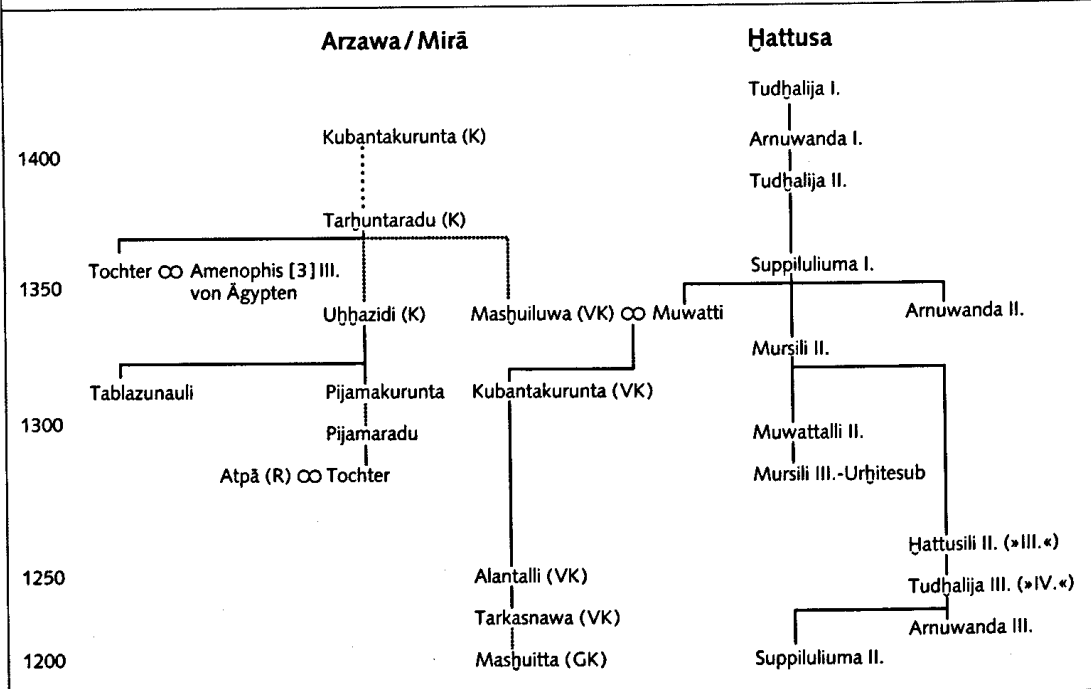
Arzawa / Mirā

Ḫattusa

Tudḫalija I.

Arnuwanda I.

1400

Kubantakurunta (K)

Tudḫalija II.

Tarḫuntaradu (K)

Tochter ∞ Amenophis [3] III. von Ägypten

Suppiluliuma I.

1350

Uḫḫazidi (K)

Masḫuiluwa (VK) ∞ Muwatti

Arnuwanda II.

Mursili II.

Tablazunauli

Pijamakurunta

Kubantakurunta (VK)

1300

Pijamaradu

Muwattalli II.

Atpā (R) ∞ Tochter

Mursili III.-Urḫitesub

Ḫattusili II. (»III.«)

1250

Alantalli (VK)

Tudḫalija III. (»IV.«)

Tarkasnawa (VK)

Arnuwanda III.

1200

Masḫuitta (GK)

Suppiluliuma II.